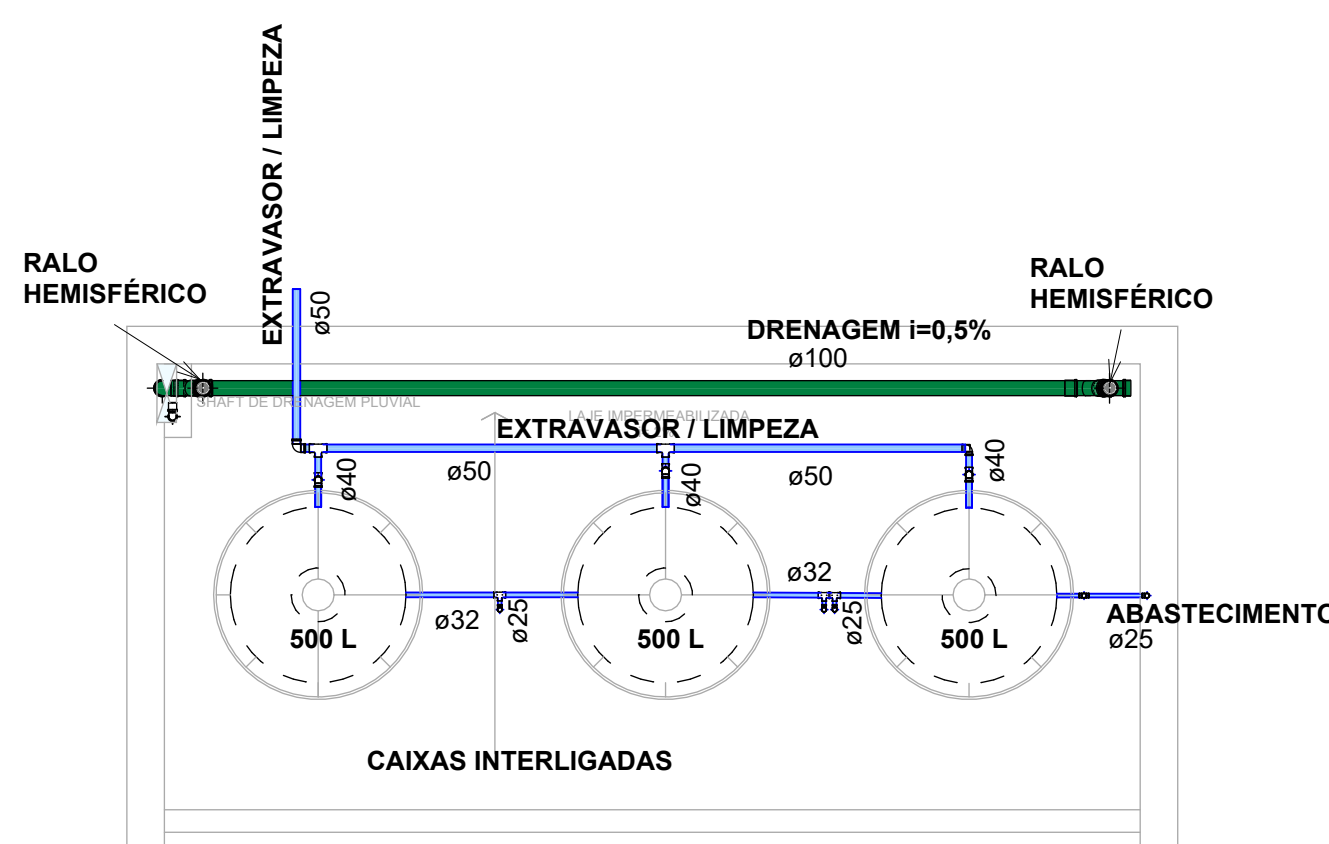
EXTRAVASOR / LIMPEZA

ø50

RALO HEMISFÉRICO

RALO HEMISFÉRICO

DRENAGEM i=0,5%

ø100

SHAFT DE DRENAGEM PLUVIAL

LAJE IMPERMEABILIZADA

EXTRAVASOR / LIMPEZA

ø40

ø50

ø40

ø50

ø40

ø32

500 L

ø32

ø25

500 L

ø25

500 L

ABASTECIMENTO

ø25

CAIXAS INTERLIGADAS